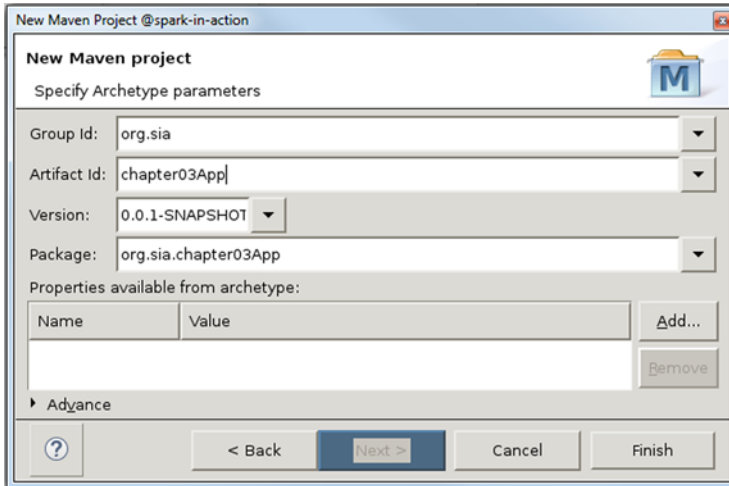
New Maven Project @spark-in-action

New Maven project

Specify Archetype parameters

M

Group Id: org.sia

Artifact Id: chapter03App

Version: 0.0.1-SNAPSHOT

Package: org.sia.chapter03App

Properties available from archetype:

| Name | Value |
|---|---|
| | |

Add...

Remove

Advance

?

< Back

Next >

Cancel

Finish